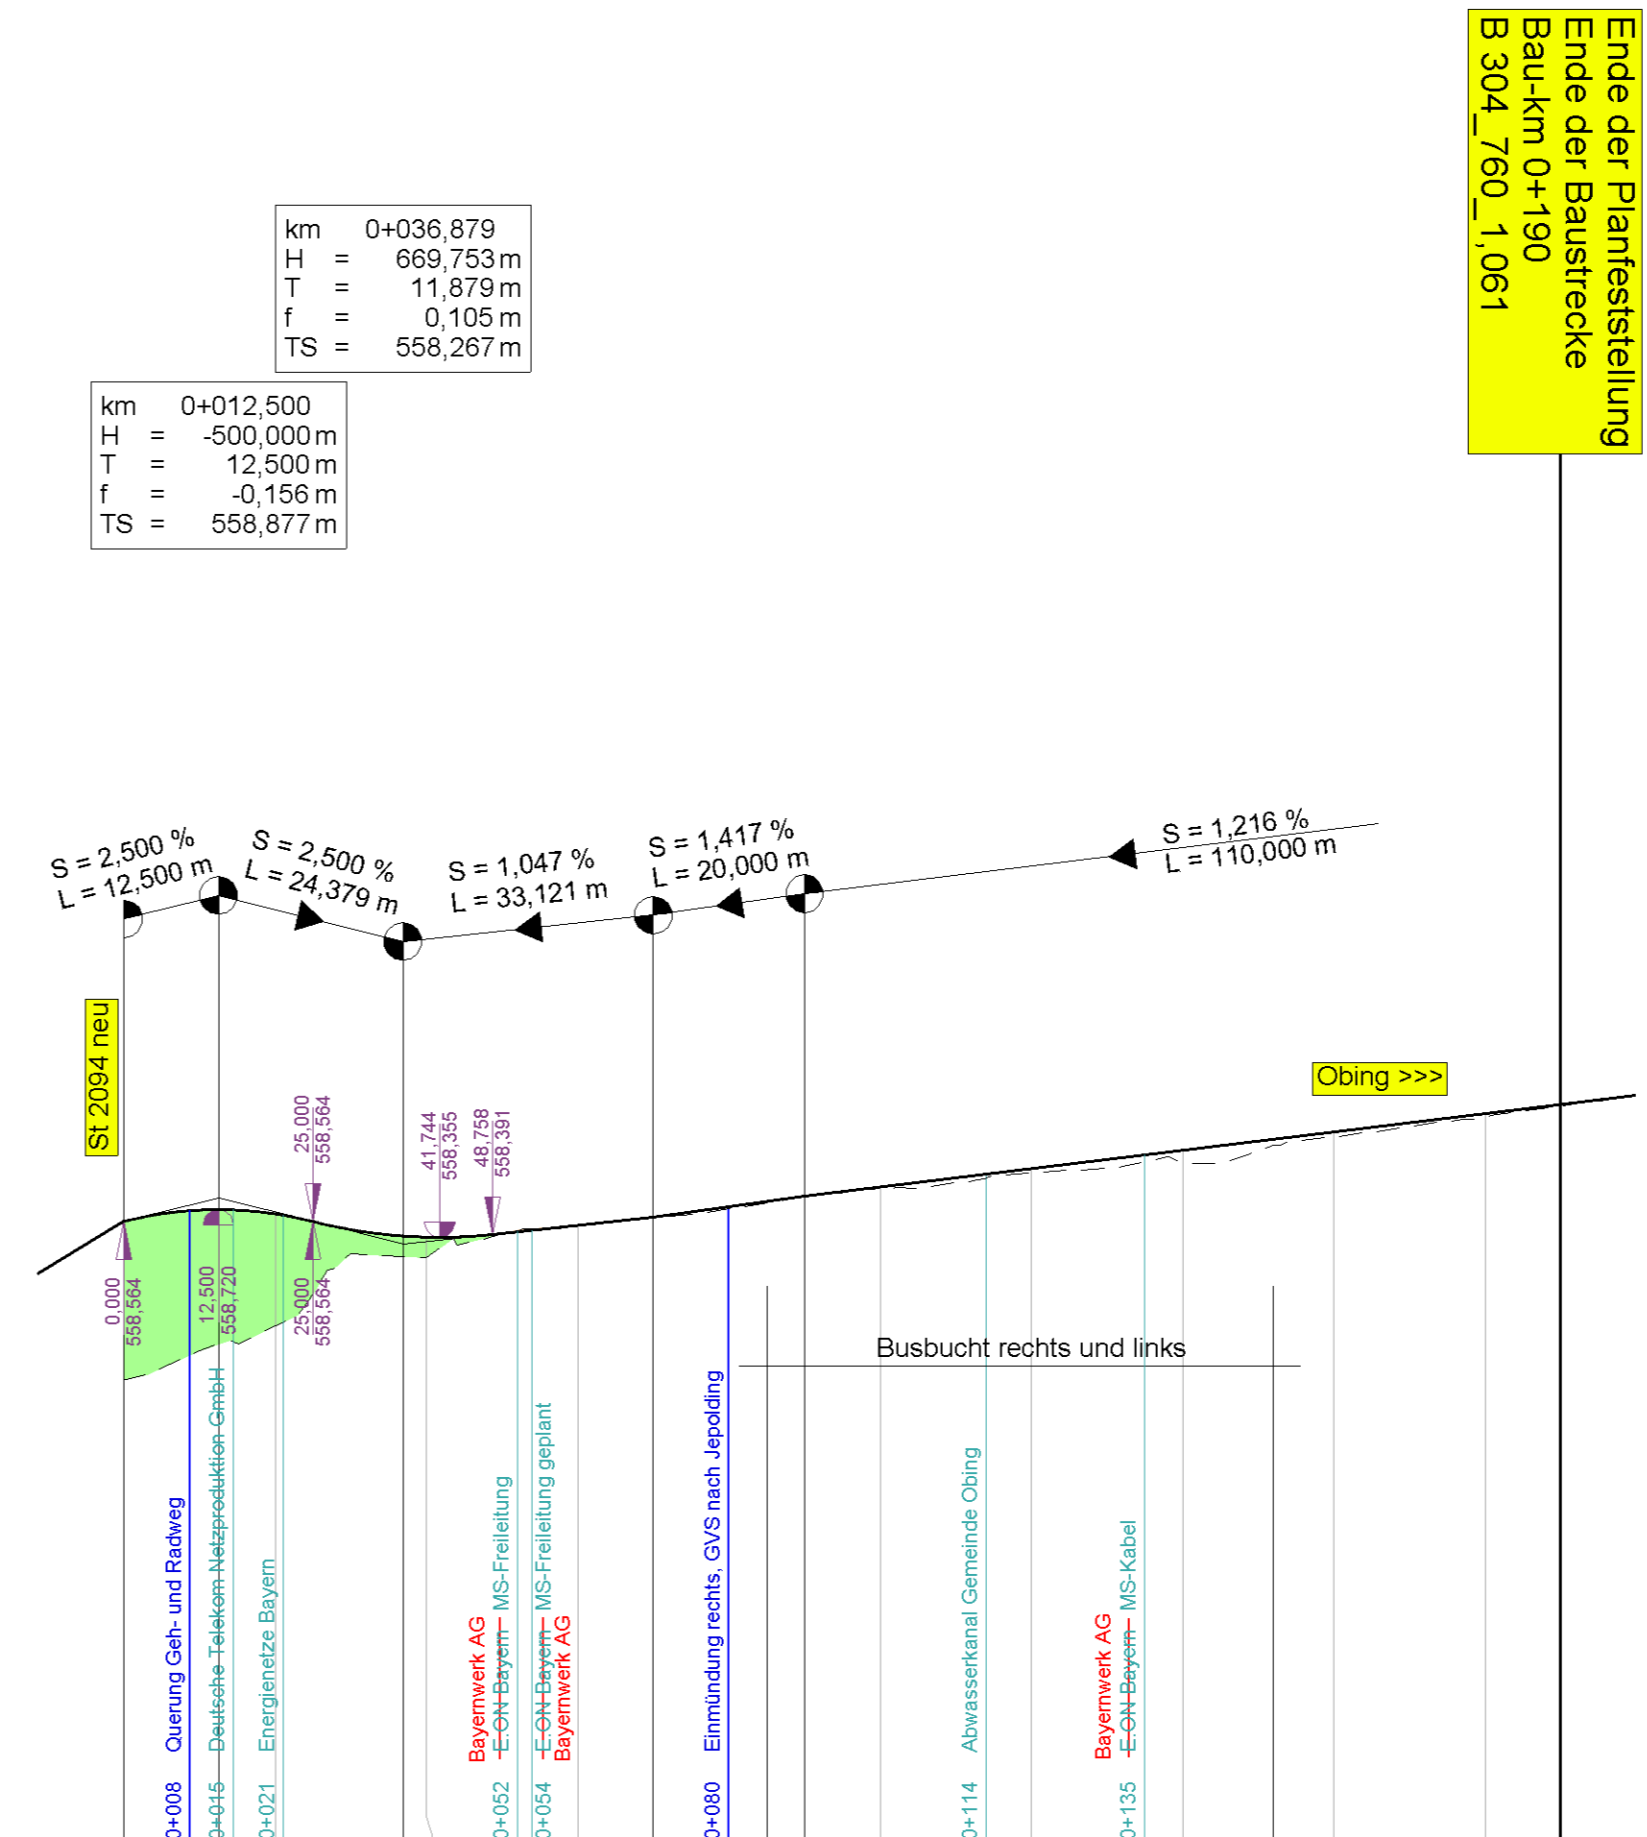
Ende der Planfeststellung
Ende der Baustrecke
Bau-km 0+190
B 304_760_1,061

km 0+036,879
H = 669,753 m
T = 11,879 m
f = 0,105 m
TS = 558,267 m

km 0+012,500
H = -500,000 m
T = 12,500 m
f = -0,156 m
TS = 558,877 m

S = 2,500 %
L = 12,500 m

S = 2,500 %
L = 24,379 m

S = 1,047 %
L = 33,121 m

S = 1,417 %
L = 20,000 m

S = 1,216 %
L = 110,000 m

St 2094 neu

Obing >>>

25,000
558,564

41,744
558,355

48,758
558,391

0,000
558,564

12,500
558,720

25,000
558,564

Busbucht rechts und links

Querung Geh- und Radweg
Deutsche Telekom Netzproduktion GmbH
Energienetze Bayern
Bayernwerk AG
E.ON Bayern MS-Freileitung
E.ON Bayern MS-Freileitung geplant
Bayernwerk AG
Einmündung rechts, GVS nach Jepolding
Abwasserkanal Gemeinde Obing
Bayernwerk AG
E.ON Bayern MS-Kabel

0+008
0+015
0+021
0+052
0+054
0+080
0+114
0+135